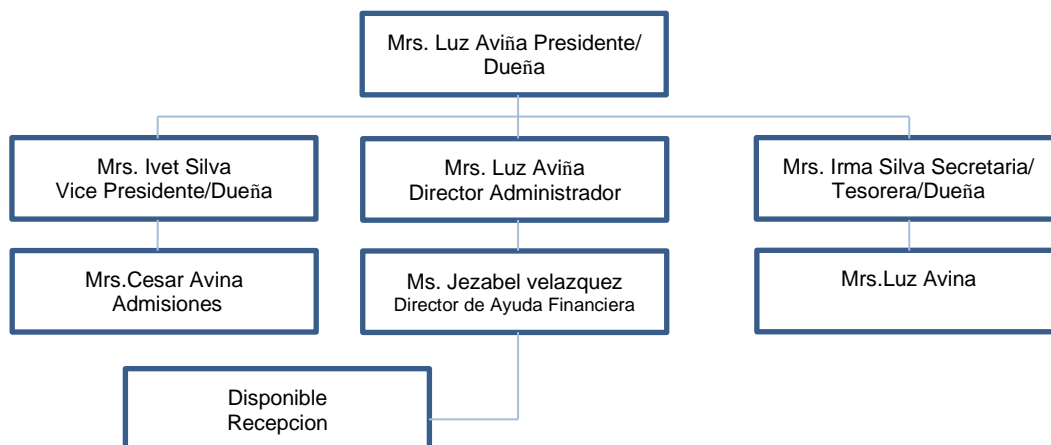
Mrs. Luz Aviña Presidente/ Dueña

Mrs. Ivet Silva Vice Presidente/Dueña

Mrs. Luz Aviña Director Administrador

Mrs. Irma Silva Secretaria/ Tesorera/Dueña

Mrs.Cesar Avina Admisiones

Ms. Jezabel velazquez Director de Ayuda Financiera

Mrs.Luz Avina

Disponible Recepcion